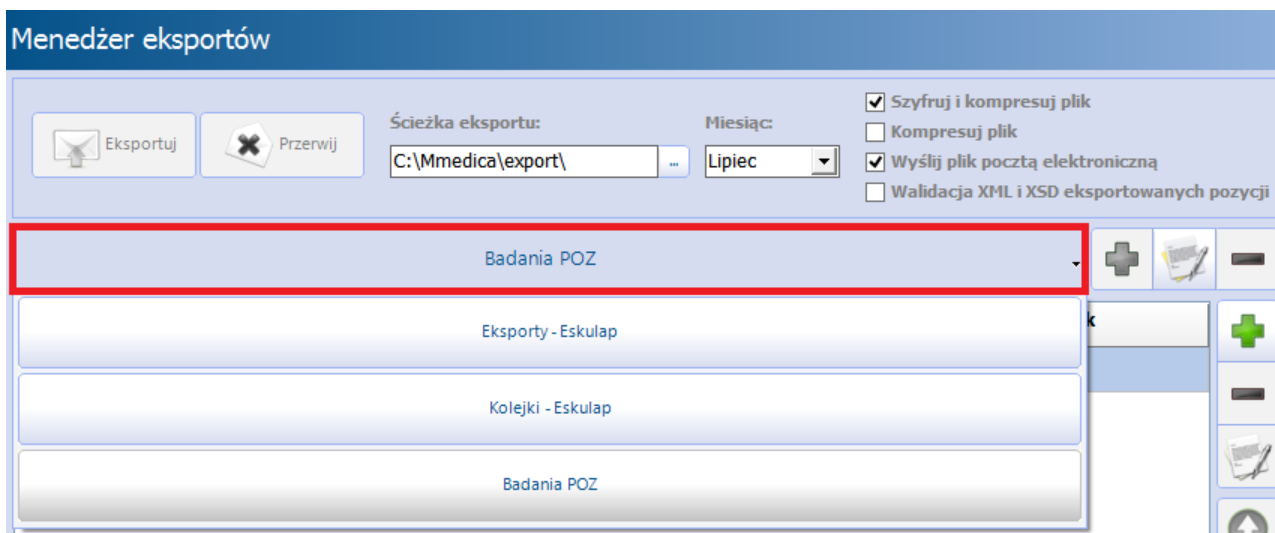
Menedżer eksportów

Eksportuj
Przerwij
Ścieżka eksportu:
C:\Mmedica\export\
...
Miesiąc:
Lipiec
Szyfruj i kompresuj plik
Kompresuj plik
Wyślij plik pocztą elektroniczną
Walidacja XML i XSD eksportowanych pozycji

Badania POZ

Eksporty - Eskulap
Kolejki - Eskulap
Badania POZ
k